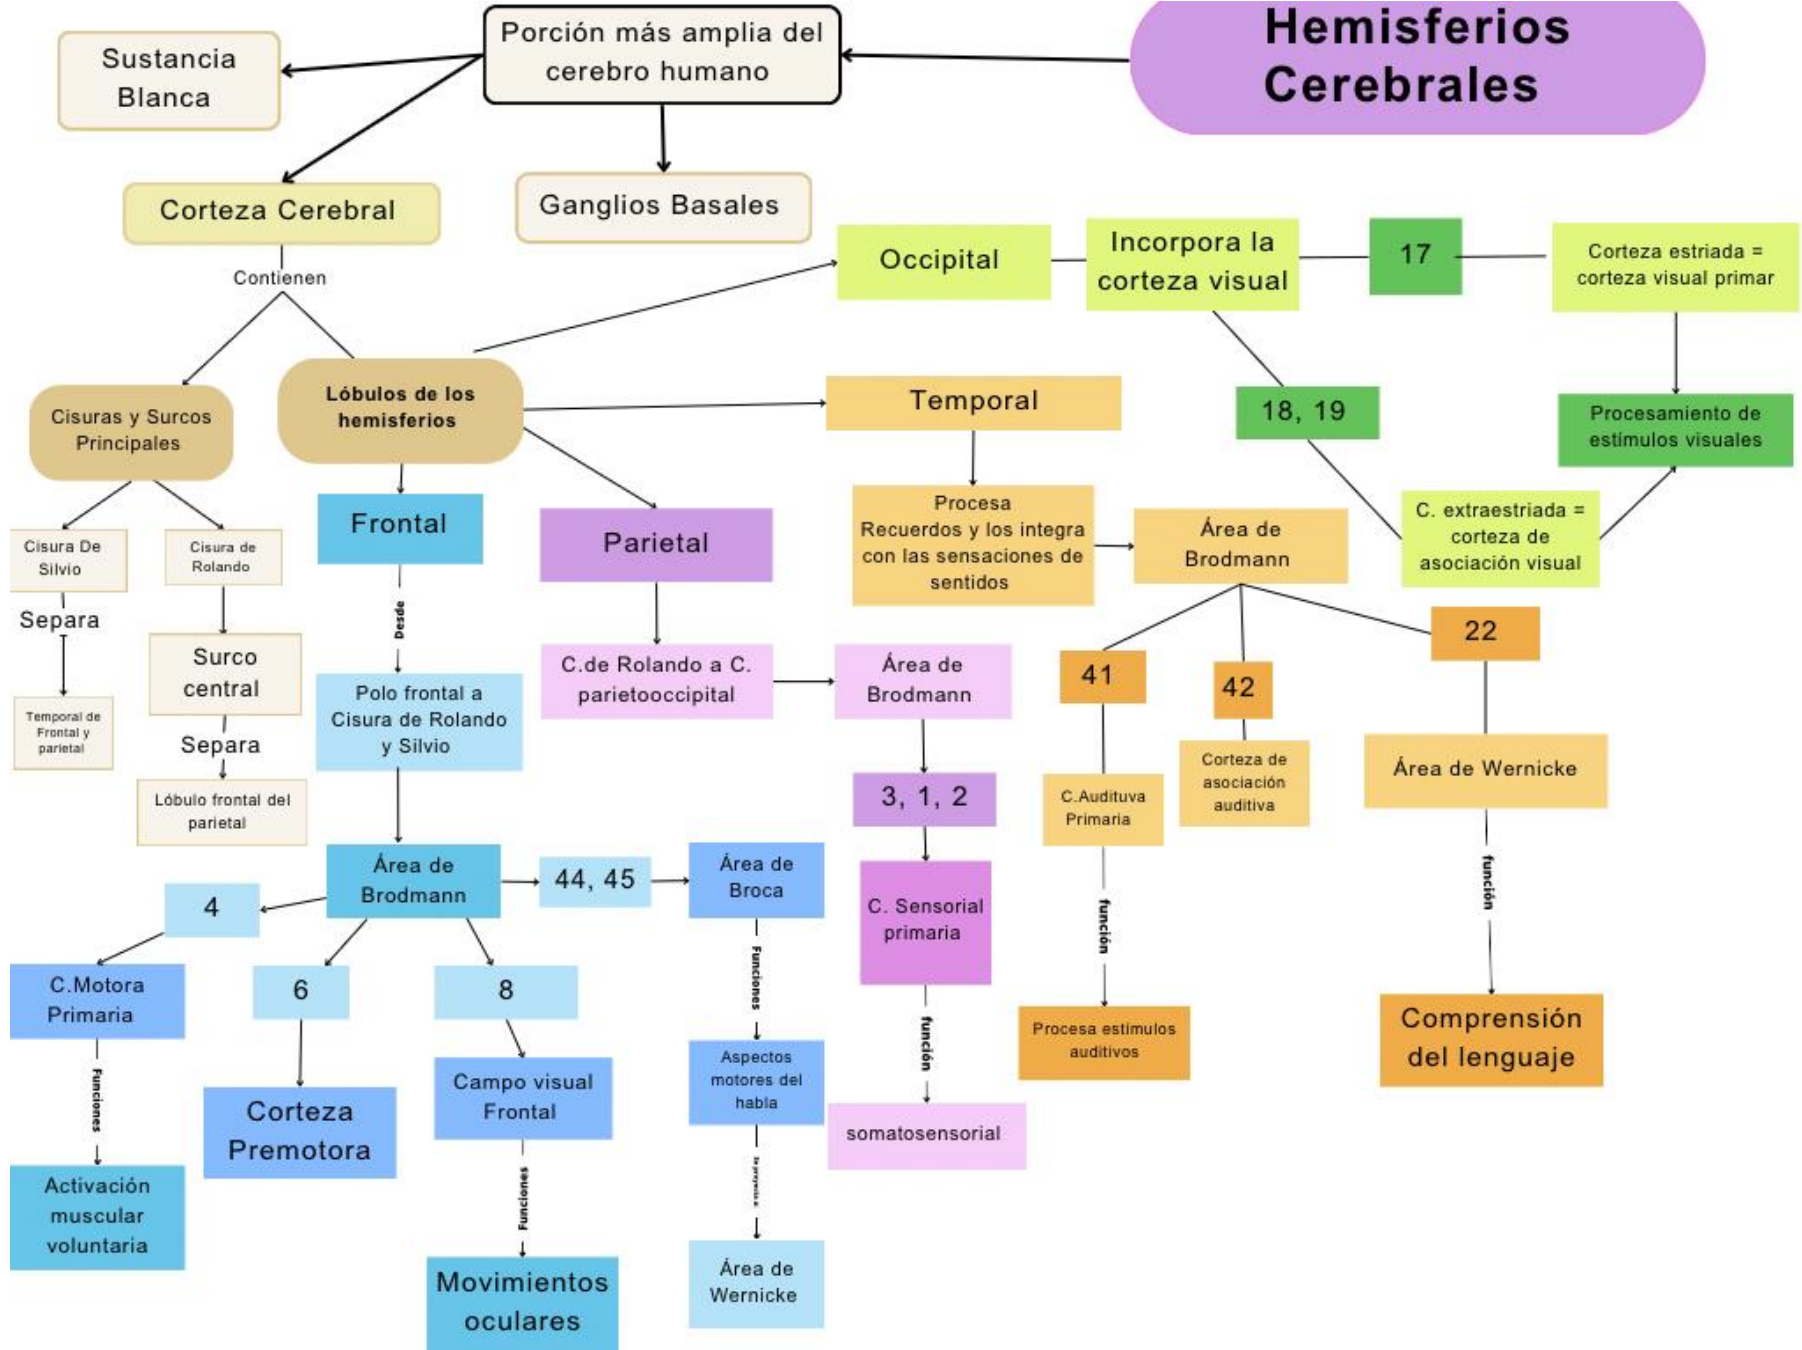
Hemisferios Cerebrales

Porción más amplia del cerebro humano

Sustancia Blanca

Corteza Cerebral

Ganglios Basales

Contienen

Cisuras y Surcos Principales

Lóbulos de los hemisferios

Cisura De Silvio

Separa

Temporal de Frontal y parietal

Cisura de Rolando

Surco central

Separa

Lóbulo frontal del parietal

Frontal

Desde

Polo frontal a Cisura de Rolando y Silvio

Área de Brodmann

4

C.Motora Primaria

Funciones

Activación muscular voluntaria

6

Corteza Premotora

8

Campo visual Frontal

Funciones

Movimientos oculares

44, 45

Área de Broca

Funciones

Aspectos motores del habla

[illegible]

Área de Wernicke

Parietal

C.de Rolando a C. parietooccipital

Área de Brodmann

3, 1, 2

C. Sensorial primaria

función

somatosensorial

Occipital

Incorpora la corteza visual

17

Corteza estriada = corteza visual primar

Procesamiento de estímulos visuales

18, 19

C. extraestriada = corteza de asociación visual

Temporal

Procesa Recuerdos y los integra con las sensaciones de sentidos

Área de Brodmann

41

C.Audituva Primaria

función

Procesa estimulos auditivos

42

Corteza de asociación auditiva

22

Área de Wernicke

función

Comprensión del lenguaje